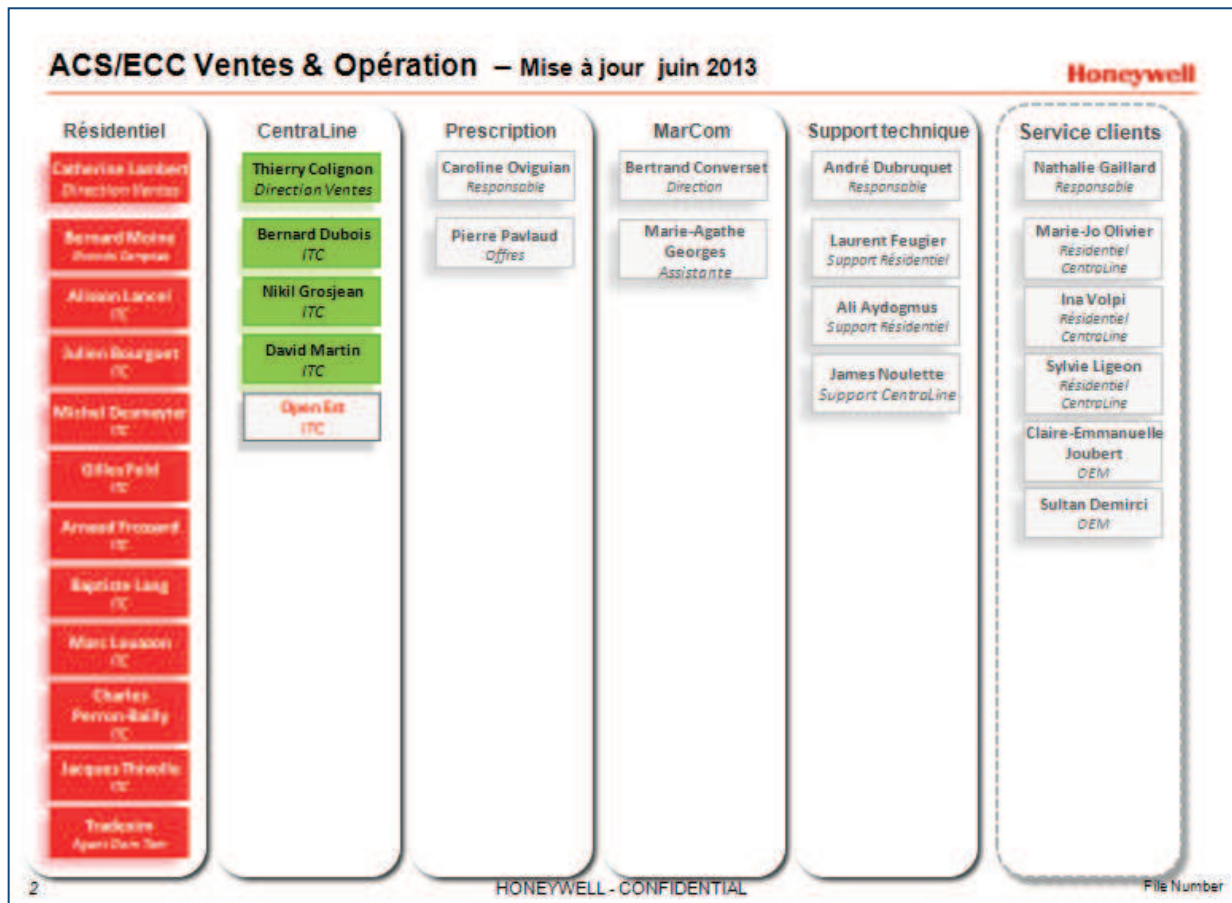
ACS/ECC Ventes & Opération – Mise à jour juin 2013

Honeywell

Résidentiel

Catherine Lambert
Direction Ventes

Bernard Moine
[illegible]

Alisson Lancel
ITC

Julien Bourguet
ITC

Michel Desmeyter
ITC

Gilles Feld
ITC

Arnaud Frossard
ITC

Baptiste Lang
ITC

Marc Lousson
ITC

Charles Perron-Bailly
ITC

Jacques Thirollo
ITC

Tradesire
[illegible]

CentraLine

Thierry Colignon
Direction Ventes

Bernard Dubois
ITC

Nikil Grosjean
ITC

David Martin
ITC

Open Est
ITC

Prescription

Caroline Oviguian
Responsable

Pierre Pavlaud
Offres

MarCom

Bertrand Converset
Direction

Marie-Agathe Georges
Assistante

Support technique

André Dubruquet
Responsable

Laurent Feugier
Support Résidentiel

Ali Aydogmus
Support Résidentiel

James Noulette
Support CentraLine

Service clients

Nathalie Gaillard
Responsable

Marie-Jo Olivier
Résidentiel
CentraLine

Ina Volpi
Résidentiel
CentraLine

Sylvie Ligeon
Résidentiel
CentraLine

Claire-Emmanuelle Joubert
OEM

Sultan Demirci
OEM

2

HONEYWELL - CONFIDENTIAL

File Number